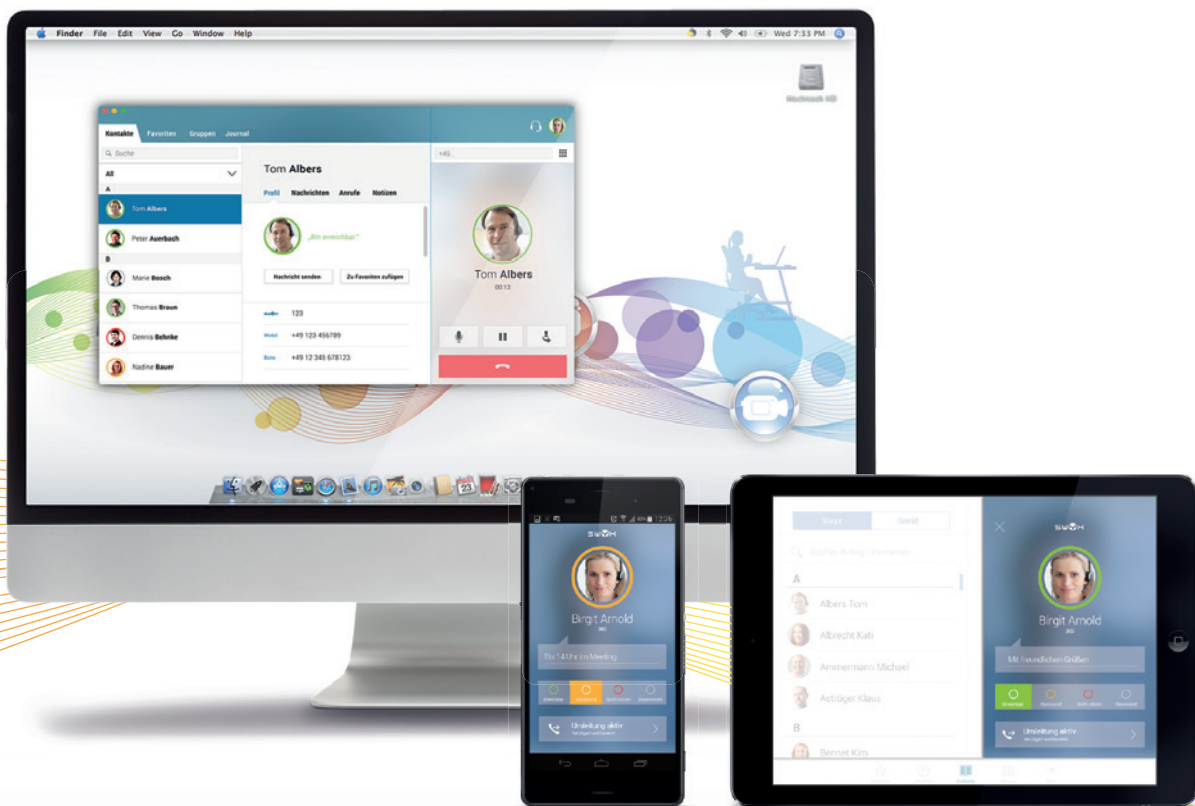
Finder File Edit View Go Window Help

Wed 7:33 PM

Macintosh HD

Kontakte Favoriten Gruppen Journal

Suche

All

A

Tom Albers

Peter Auerbach

B

Marie Bosch

Thomas Braun

Dennis Behnke

Nadine Bauer

Tom Albers

Profil Nachrichten Anrufe Notizen

„Bin erreichbar."

Nachricht senden

Zu Favoriten zufügen

123

Mobil +49 123 456789

Büro +49 12 345 678123

+49...

Tom Albers

00:13

12:36

SWYX

Birgit Arnold

Bis 14 Uhr im Meeting

Umleitung aktiv

Birgit Arnold

Mit freundlichen Grüßen

Umleitung aktiv

A

Albers Tom

Albrecht Kati

Ammermann Michael

Aströger Klaus

B

Bennet Kim

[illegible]